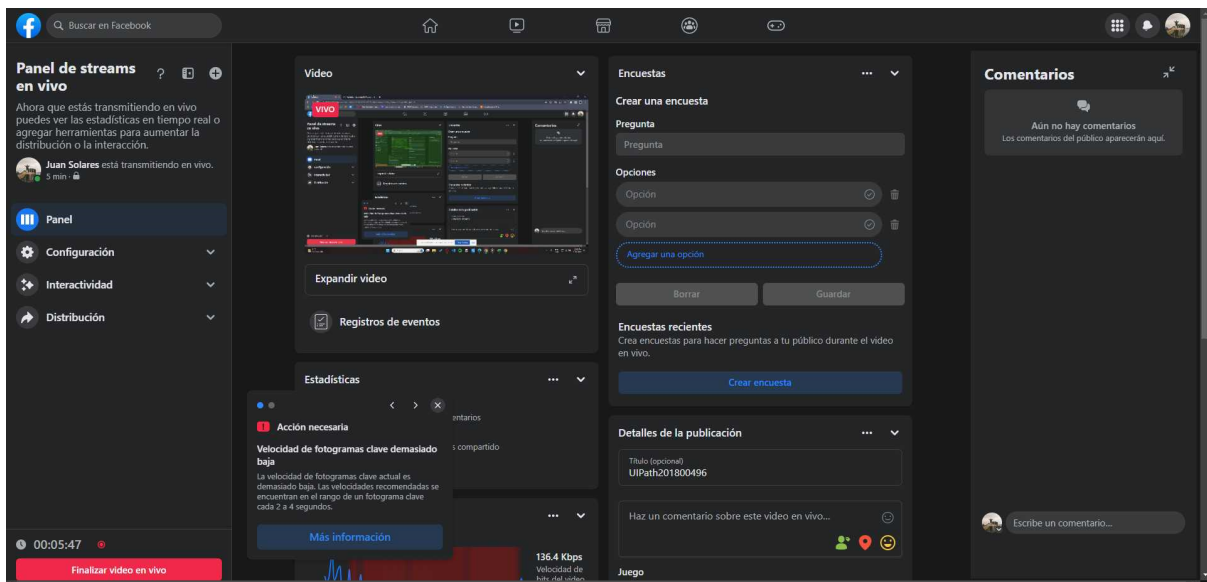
Buscar en Facebook

Panel de streams en vivo

Ahora que estás transmitiendo en vivo puedes ver las estadísticas en tiempo real o agregar herramientas para aumentar la distribución o la interacción.

Juan Solares está transmitiendo en vivo.
5 min ·

Panel
Configuración
Interactividad
Distribución

00:05:47

Finalizar video en vivo

Video

VIVO

Expandir video

Registros de eventos

Estadísticas

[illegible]entarios

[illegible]s compartido

Acción necesaria

Velocidad de fotogramas clave demasiado baja

La velocidad de fotogramas clave actual es demasiado baja. Las velocidades recomendadas se encuentran en el rango de un fotograma clave cada 2 a 4 segundos.

Más información

136.4 Kbps
Velocidad de bits del video

Encuestas

Crear una encuesta

Pregunta

Pregunta

Opciones

Opción

Opción

Agregar una opción

Borrar

Guardar

Encuestas recientes

Crea encuestas para hacer preguntas a tu público durante el video en vivo.

Crear encuesta

Detalles de la publicación

Título (opcional)
UIPath201800496

Haz un comentario sobre este video en vivo...

Juego

Comentarios

Aún no hay comentarios
Los comentarios del público aparecerán aquí.

Escribe un comentario...